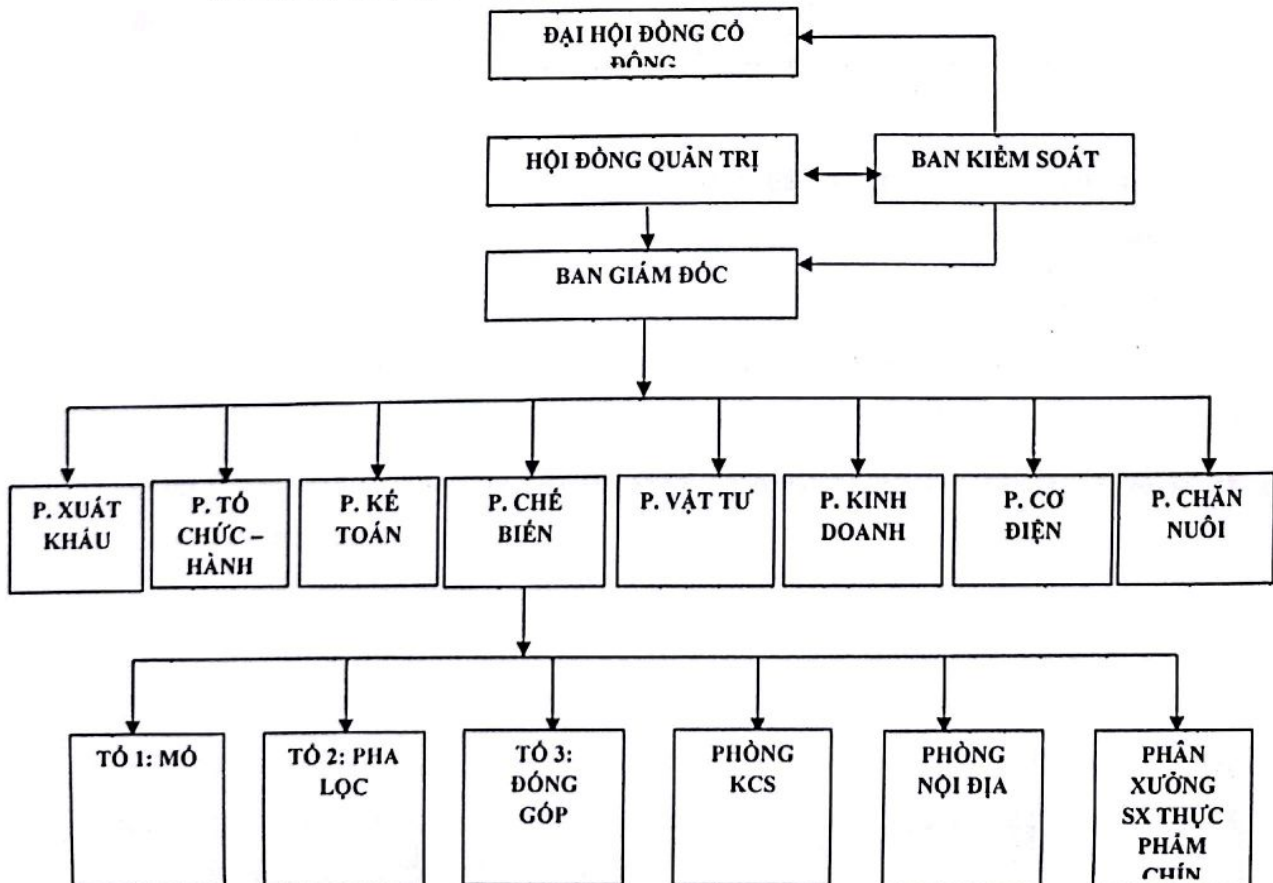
ĐẠI HỘI ĐỒNG CỔ ĐÔNG

HỘI ĐỒNG QUẢN TRỊ

BAN KIỂM SOÁT

BAN GIÁM ĐỐC

P. XUẤT KHẨU

P. TỔ CHỨC – HÀNH

P. KẾ TOÁN

P. CHẾ BIẾN

P. VẬT TƯ

P. KINH DOANH

P. CƠ ĐIỆN

P. CHĂN NUÔI

TỔ 1: MỔ

TỔ 2: PHA LỌC

TỔ 3: ĐÓNG GÓP

PHÒNG KCS

PHÒNG NỘI ĐỊA

PHÂN XƯỞNG SX THỰC PHẨM CHÍN